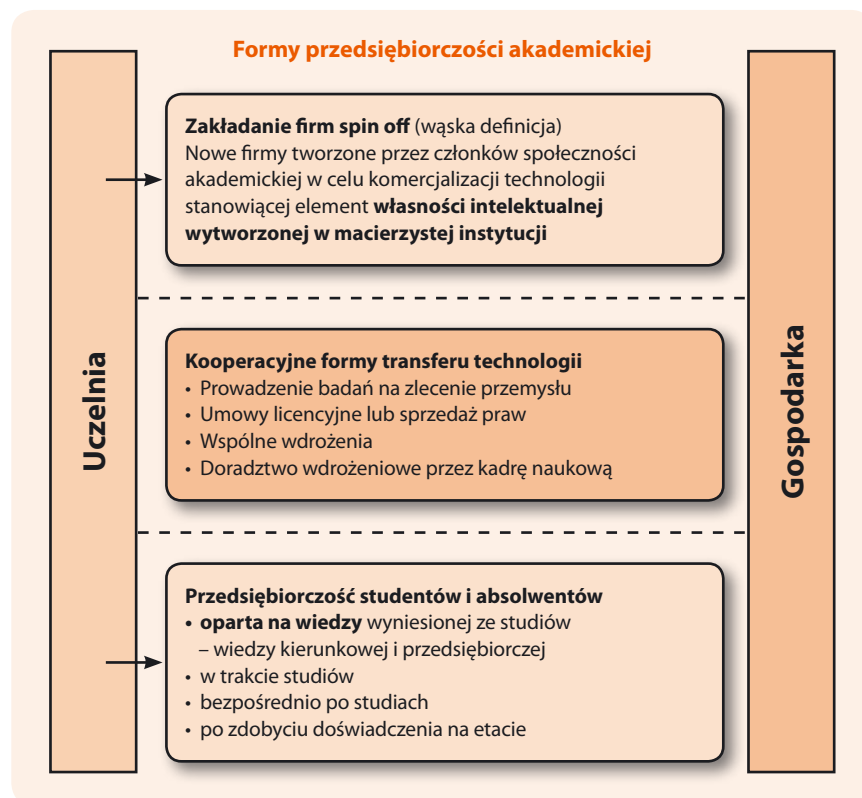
Formy przedsiębiorczości akademickiej

Uczelnia

Zakładanie firm spin off (wąska definicja)
Nowe firmy tworzone przez członków społeczności akademickiej w celu komercjalizacji technologii stanowiącej element własności intelektualnej wytworzonej w macierzystej instytucji

Kooperacyjne formy transferu technologii
• Prowadzenie badań na zlecenie przemysłu
• Umowy licencyjne lub sprzedaż praw
• Wspólne wdrożenia
• Doradztwo wdrożeniowe przez kadrę naukową

Przedsiębiorczość studentów i absolwentów
• oparta na wiedzy wyniesionej ze studiów – wiedzy kierunkowej i przedsiębiorczej
• w trakcie studiów
• bezpośrednio po studiach
• po zdobyciu doświadczenia na etacie

Gospodarka